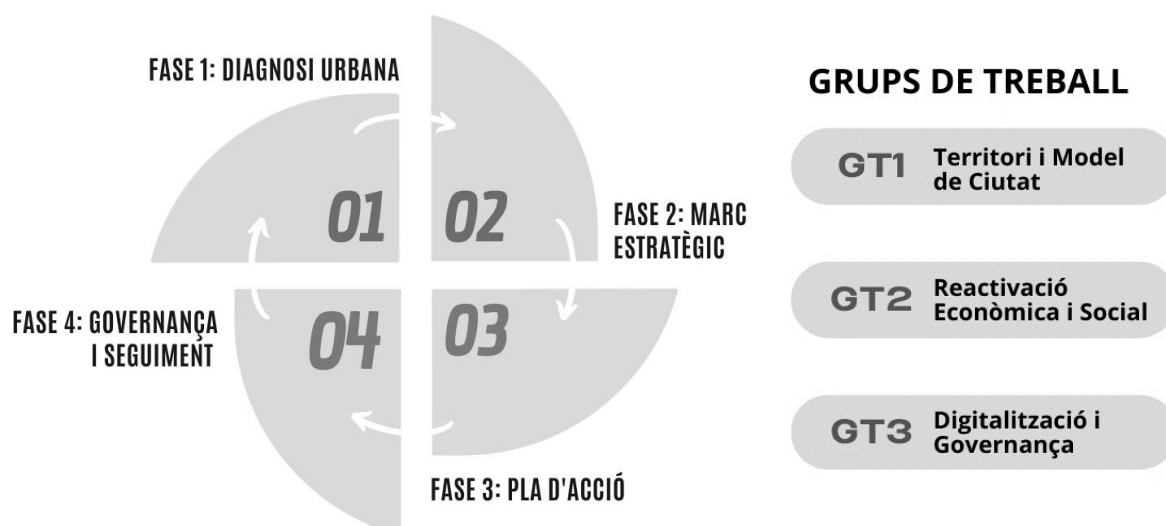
FASE 1: DIAGNOSI URBANA

01

02

FASE 2: MARC ESTRATÈGIC

FASE 4: GOVERNANÇA I SEGUIMENT

04

03

FASE 3: PLA D'ACCIÓ

GRUPS DE TREBALL

GT1 Territori i Model de Ciutat

GT2 Reactivació Econòmica i Social

GT3 Digitalització i Governança